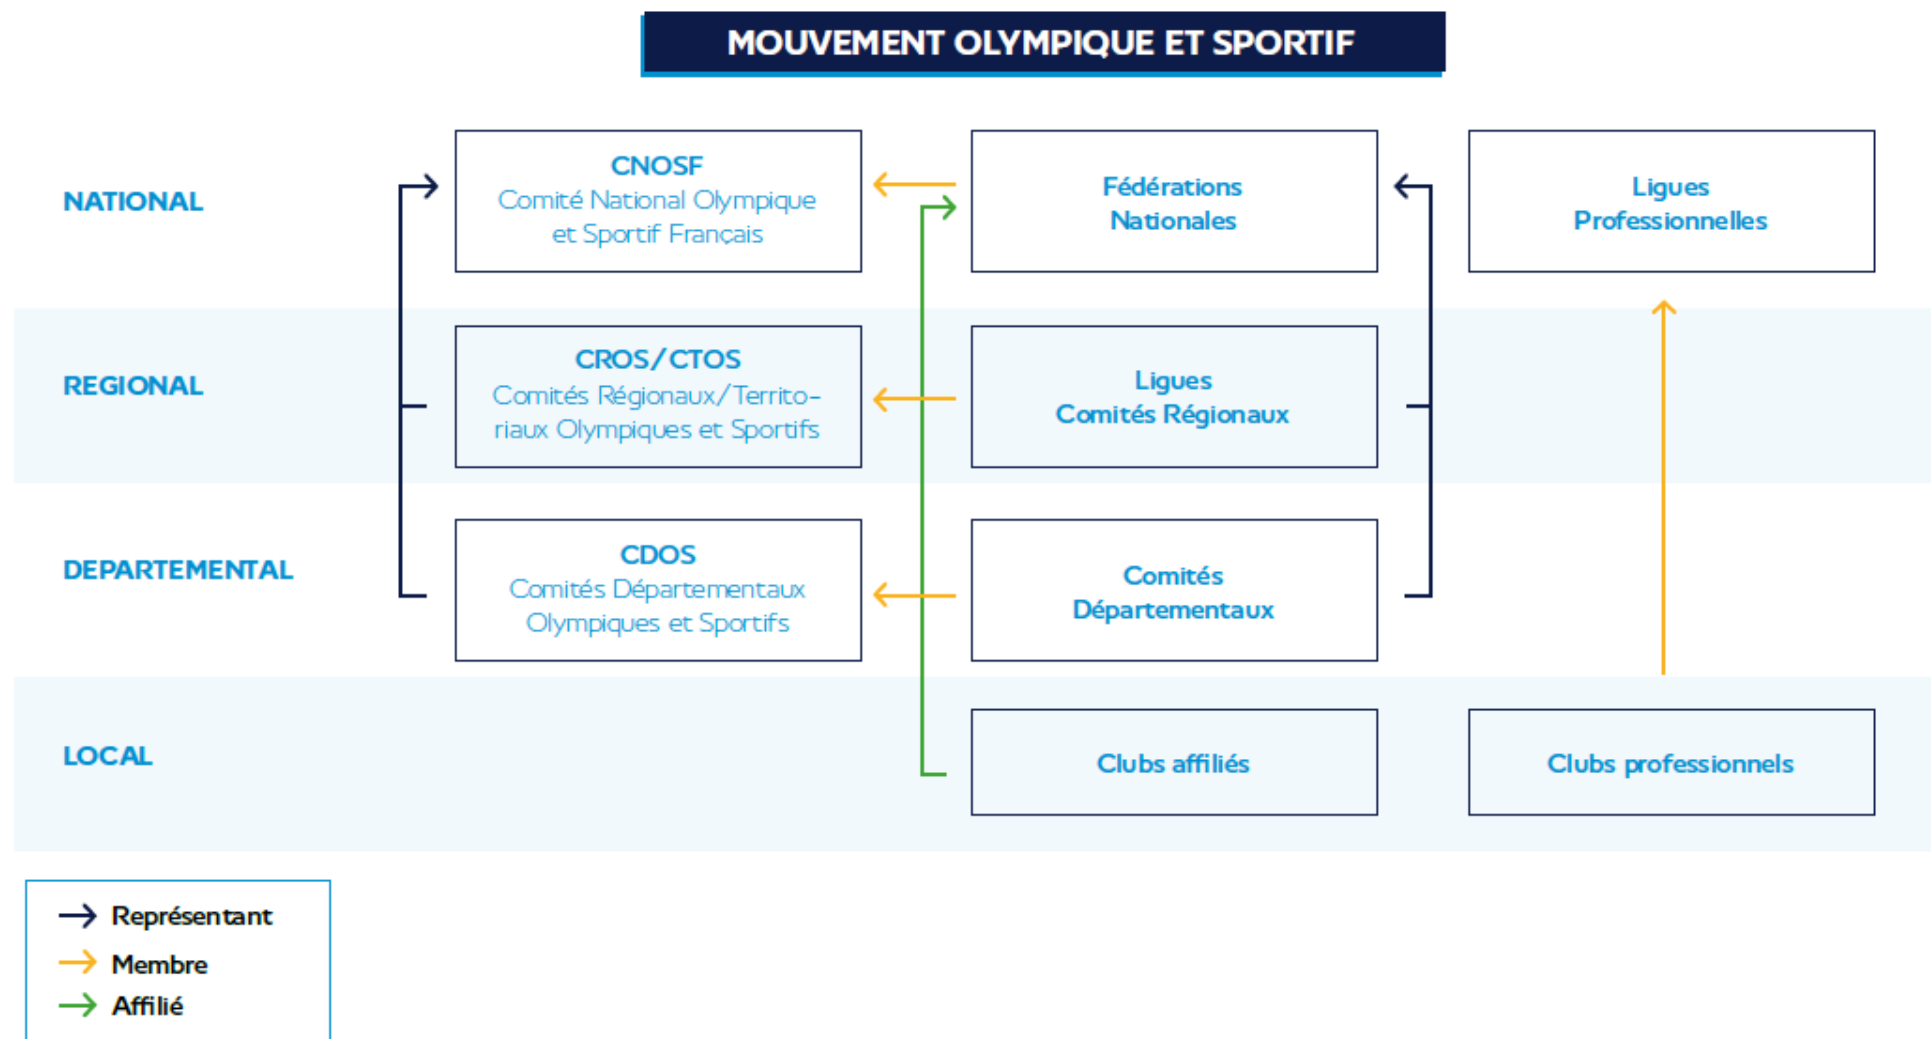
MOUVEMENT OLYMPIQUE ET SPORTIF

NATIONAL

CNOSF
Comité National Olympique et Sportif Français

Fédérations Nationales

Ligues Professionnelles

REGIONAL

CROS/CTOS
Comités Régionaux/Territoriaux Olympiques et Sportifs

Ligues Comités Régionaux

DEPARTEMENTAL

CDOS
Comités Départementaux Olympiques et Sportifs

Comités Départementaux

LOCAL

Clubs affiliés

Clubs professionnels

Représentant
Membre
Affilié